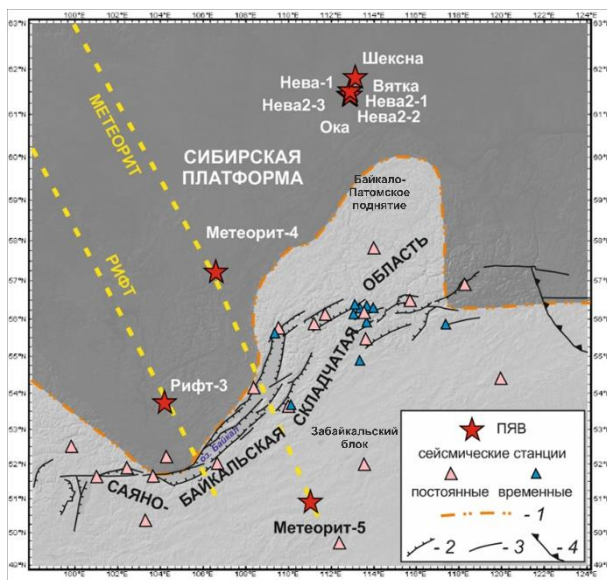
100°E 102°E 104°E 106°E 108°E 110°E 112°E 114°E 116°E 118°E 120°E 122°E 124°E

63°N 62°N 61°N 60°N 59°N 58°N 57°N 56°N 55°N 54°N 53°N 52°N 51°N 50°N 49°N

МЕТЕОРИТ

РИФТ

Шексна
Нева-1
Вятка
Нева2-3
Нева2-1
Ока
Нева2-2

СИБИРСКАЯ ПЛАТФОРМА

Байкало-Патомское поднятие

Метеорит-4

ОБЛАСТЬ

СКЛАДЧАТАЯ

Рифт-3

БАЙКАЛЬСКАЯ

САЯНО-

оз. Байкал

Забайкальский блок

Метеорит-5

ПЯВ
сейсмические станции
постоянные временные
- 1
- 2 - 3 - 4